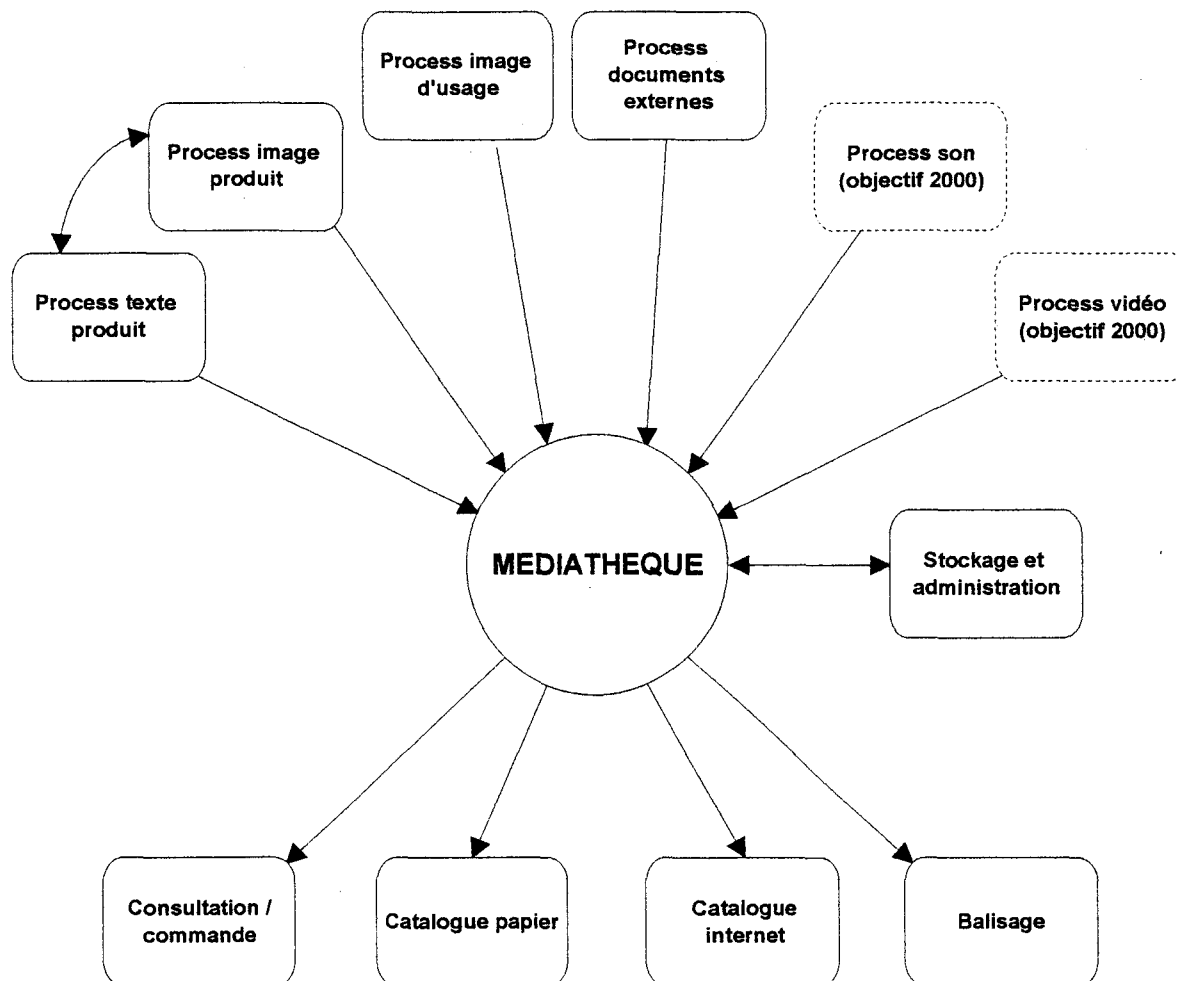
Process image d'usage

Process documents externes

Process image produit

Process son (objectif 2000)

Process texte produit

Process vidéo (objectif 2000)

MEDIATHEQUE

Stockage et administration

Consultation / commande

Catalogue papier

Catalogue internet

Balisage